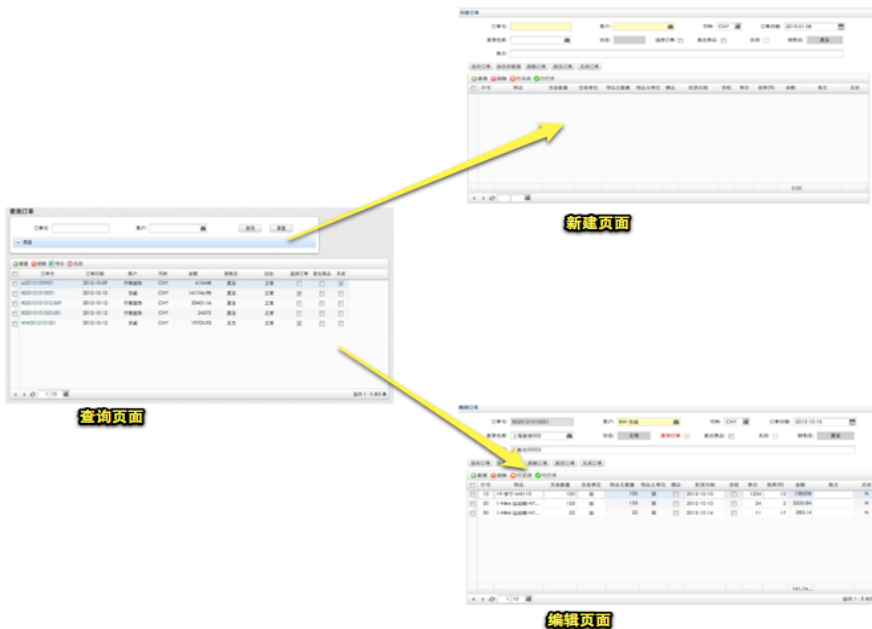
新建订单

订单号:
客户:
币种: CNY
订单日期: 2013-01-08
联系信息:
状态:
退货订单
是否商品
关闭
销售员:
备注:

新增 删除 行关系 行打开

行号
商品
数量
单位
金额
备注
关闭

0.00

新建页面

查询订单

订单号:
客户:
查询
重置

新增 删除 导出 关闭

订单号
订单日期
客户
币种
金额
销售员
状态
退货订单
是否商品
关闭

2012-10-09
CNY
2012-10-10
完成
CNY
2012-10-12
CNY
2012-10-12
CNY
2012-10-12
完成
CNY

查询页面

编辑订单

订单号:
客户:
币种: CNY
订单日期: 2012-10-10
联系信息:
状态:
退货订单
是否商品
关闭
销售员:

新增 删除 行关系 行打开

10
20
30
2012-10-10
2012-10-10
2012-10-10

编辑页面